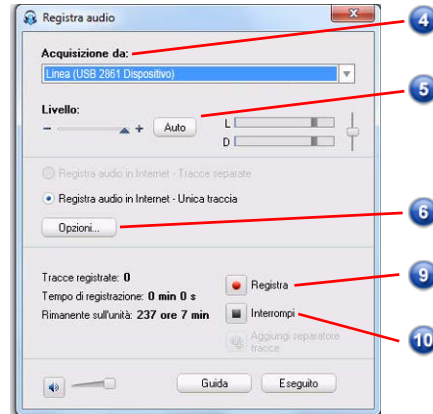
Registra audio

Acquisizione da:

Linea (USB 2861 Dispositivo)

Livello:

− +

Auto

L

D

Registra audio in Internet - Tracce separate

Registra audio in Internet - Unica traccia

Opzioni...

Tracce registrate: 0

Tempo di registrazione: 0 min 0 s

Rimanente sull'unità: 237 ore 7 min

Registra

Interrompi

Aggiungi separatore tracce

Guida

Eseguito

4

5

6

9

10